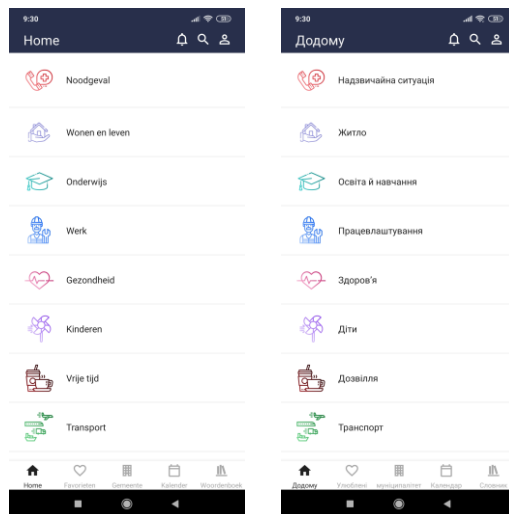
9:30

Home

Noodgeval

Wonen en leven

Onderwijs

Werk

Gezondheid

Kinderen

Vrije tijd

Transport

Home Favorieten Gemeente Kalender Woordenboek

9:30

Додому

Надзвичайна ситуація

Житло

Освіта й навчання

Працевлаштування

Здоров'я

Діти

Дозвілля

Транспорт

Додому Улюблені муніципалітет Календар Словник